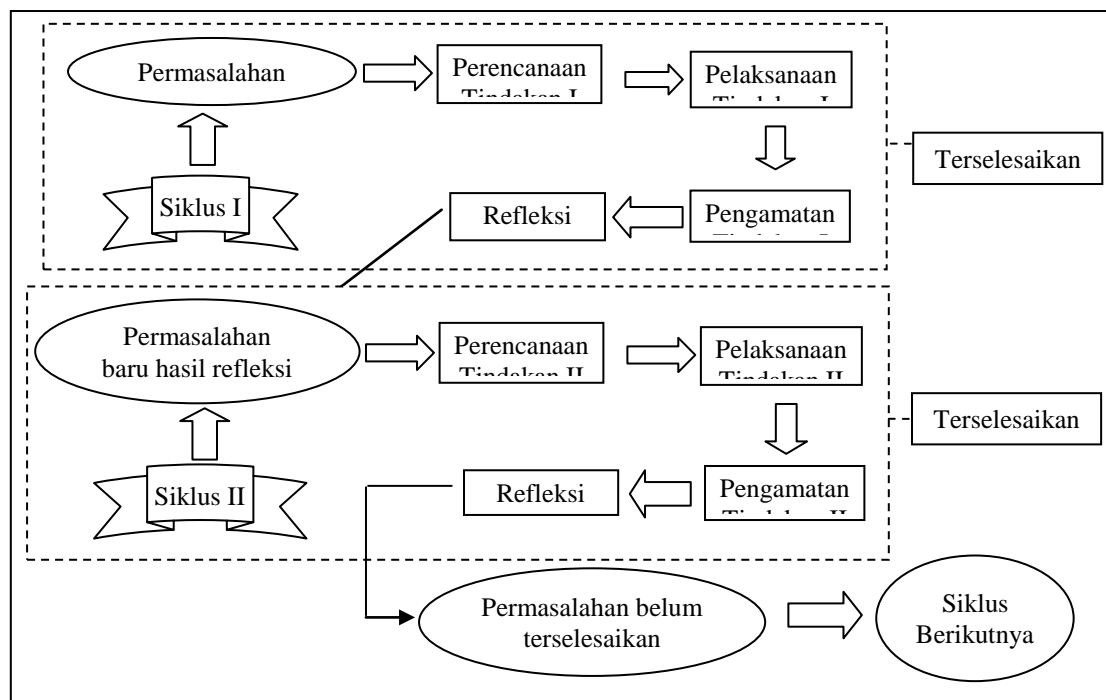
Permasalahan

Perencanaan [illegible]

Pelaksanaan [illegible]

Siklus I

Refleksi

Pengamatan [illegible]

Terselesaikan

Permasalahan baru hasil refleksi

Perencanaan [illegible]

Pelaksanaan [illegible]

Siklus II

Refleksi

Pengamatan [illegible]

Terselesaikan

Permasalahan belum terselesaikan

Siklus Berikutnya